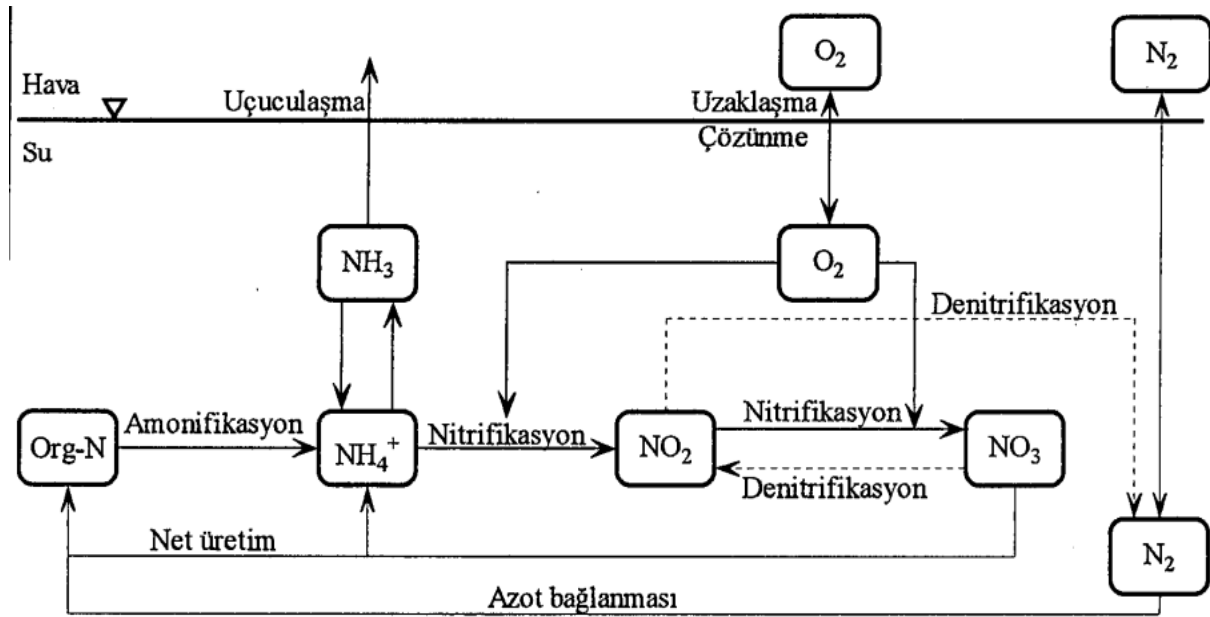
$O_2$

$N_2$

Hava

Uçuculaşma

Uzaklaşma

Su

Çözünme

$NH_3$

$O_2$

Denitrifikasyon

Org-N

Amonifikasyon

$NH_4^+$

Nitrifikasyon

$NO_2$

Nitrifikasyon

$NO_3$

Denitrifikasyon

Net üretim

$N_2$

Azot bağlanması